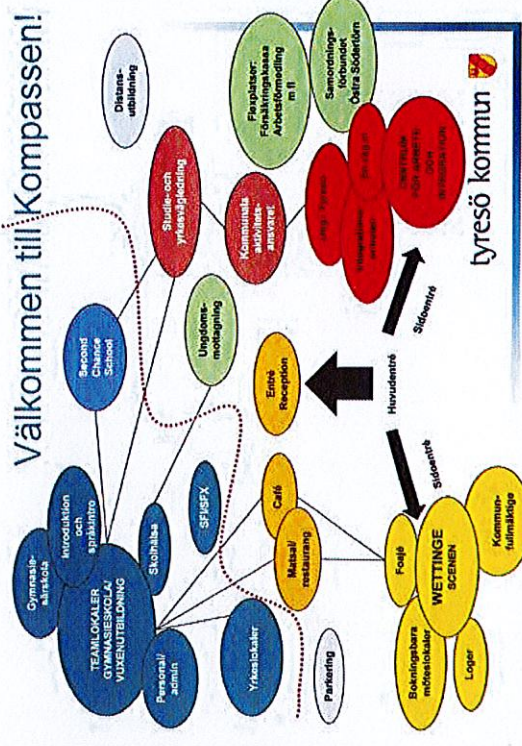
Välkommen till Kompassen!

tyresö kommun

Distans-utbildning

Flexplatser: Försäkringskassa Arbetsförmedling m fl

Samordnings-förbundet Östra Södertörn

Studie- och yrkesvägledning

Kommunala aktivitets-ansvaret

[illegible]

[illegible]

CENTRUM FÖR ARBETE OCH INTEGRATION

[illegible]

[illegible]

Second Chance School

Ungdoms-mottagning

Entré Reception

Huvudentré

Sidoentré

Sidoentré

Gymnasie-särskola

Introduktion och språkintro

TEAMLOKALER GYMNASIESKOLA/ VUXENUTBILDNING

Skolhälsa

SFI/SFX

Café

Matsal/ restaurang

Foajé

WETTINGE SCENEN

Kommun-fullmäktige

Personal/ admin

Yrkeslokaler

Bokningsbara möteslokaler

Loger

Parkering